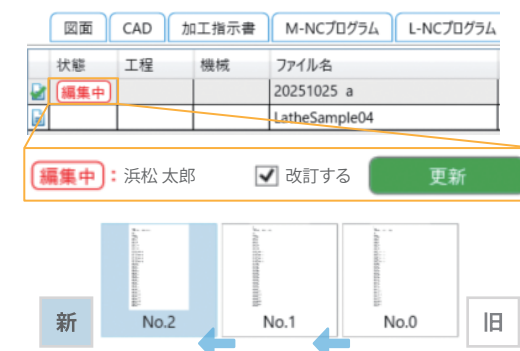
図面 CAD 加工指示書 M-NCプログラム L-NCプログラム

| 状態 | 工程 | 機械 | ファイル名 |
|---|---|---|---|
| 編集中 | | | 20251025 a |
| | | | LatheSample04 |

編集中：浜松 太郎 改訂する 更新

新 No.2 No.1 No.0 旧